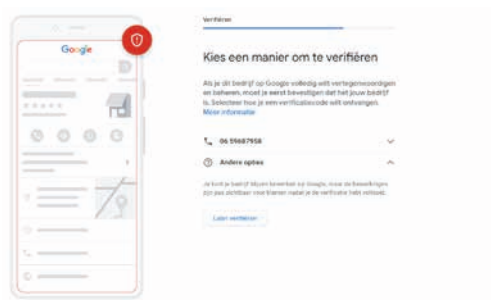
Google

Verifiëren

Kies een manier om te verifiëren

Als je dit bedrijf op Google volledig wilt vertegenwoordigen en beheren, moet je eerst bevestigen dat het jouw bedrijf is. Selecteer hoe je een verificatiecode wilt ontvangen. Meer informatie

06 59687958

Andere opties

Je kunt je bedrijf blijven bewerken op Google, maar de bewerkingen zijn pas zichtbaar voor klanten nadat je de verificatie hebt voltooid.

Later verifiëren